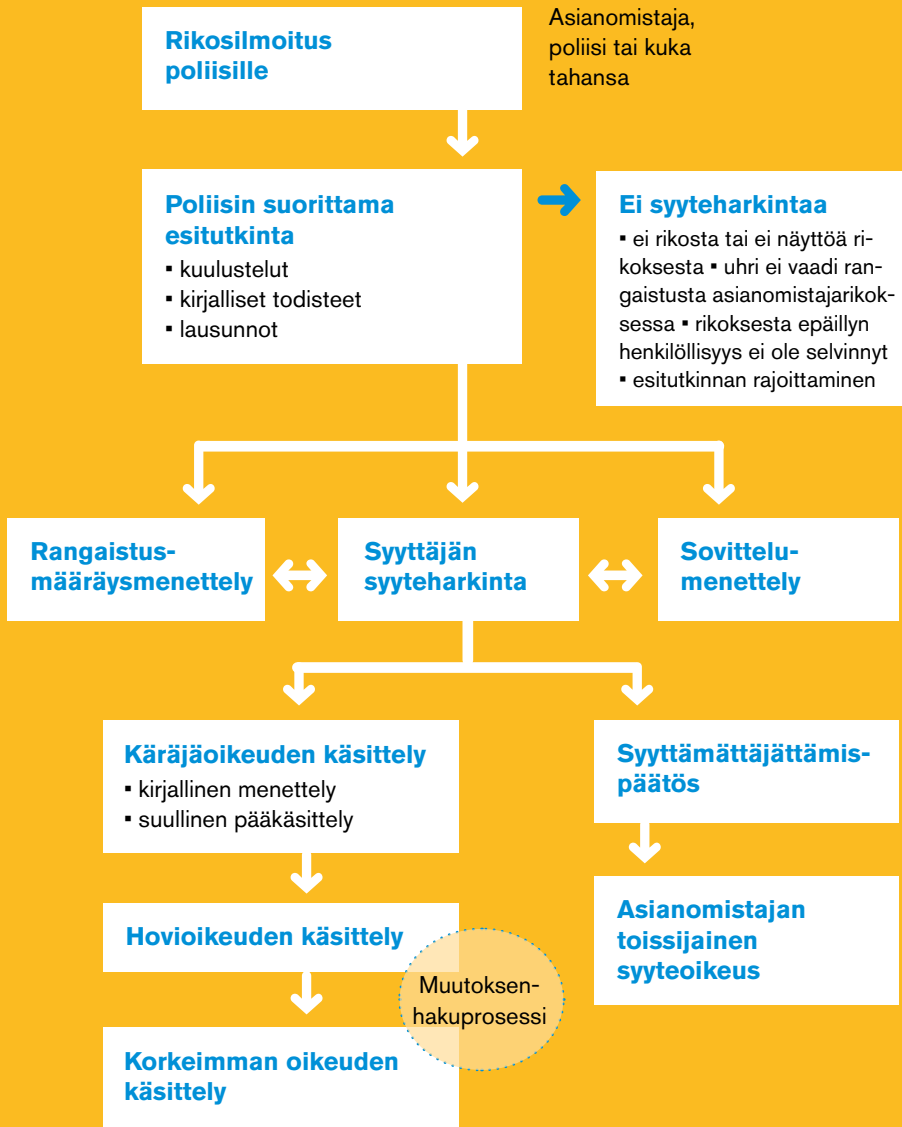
Rikosilmoitus poliisille

Asianomistaja, poliisi tai kuka tahansa

Poliisin suorittama esitutkinta
▪ kuulustelut
▪ kirjalliset todisteet
▪ lausunnot

Ei syyteharkintaa
▪ ei rikosta tai ei näyttöä rikoksesta ▪ uhri ei vaadi rangaistusta asianomistajarikoksessa ▪ rikoksesta epäillyn henkilöllisyys ei ole selvinnyt ▪ esitutkinnan rajoittaminen

Rangaistusmääräysmenettely

Syyttäjän syyteharkinta

Sovittelumenettely

Käräjäoikeuden käsittely
▪ kirjallinen menettely
▪ suullinen pääkäsittely

Syyttämättäjättämispäätös

Hovioikeuden käsittely

Asianomistajan toissijainen syyteoikeus

Muutoksenhakuprosessi

Korkeimman oikeuden käsittely